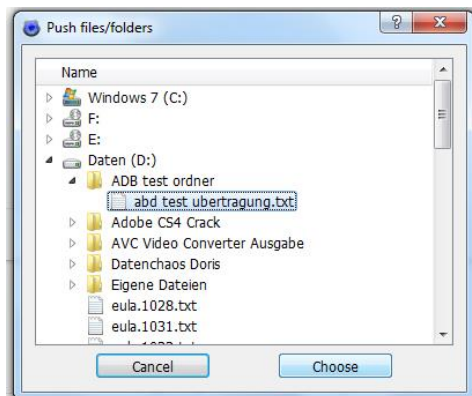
Push files/folders

?

Name

Windows 7 (C:)

F:

E:

Daten (D:)

ADB test ordner

abd test ubertragung.txt

Adobe CS4 Crack

AVC Video Converter Ausgabe

Datenchaos Doris

Eigene Dateien

eula.1028.txt

eula.1031.txt

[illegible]

Cancel

Choose